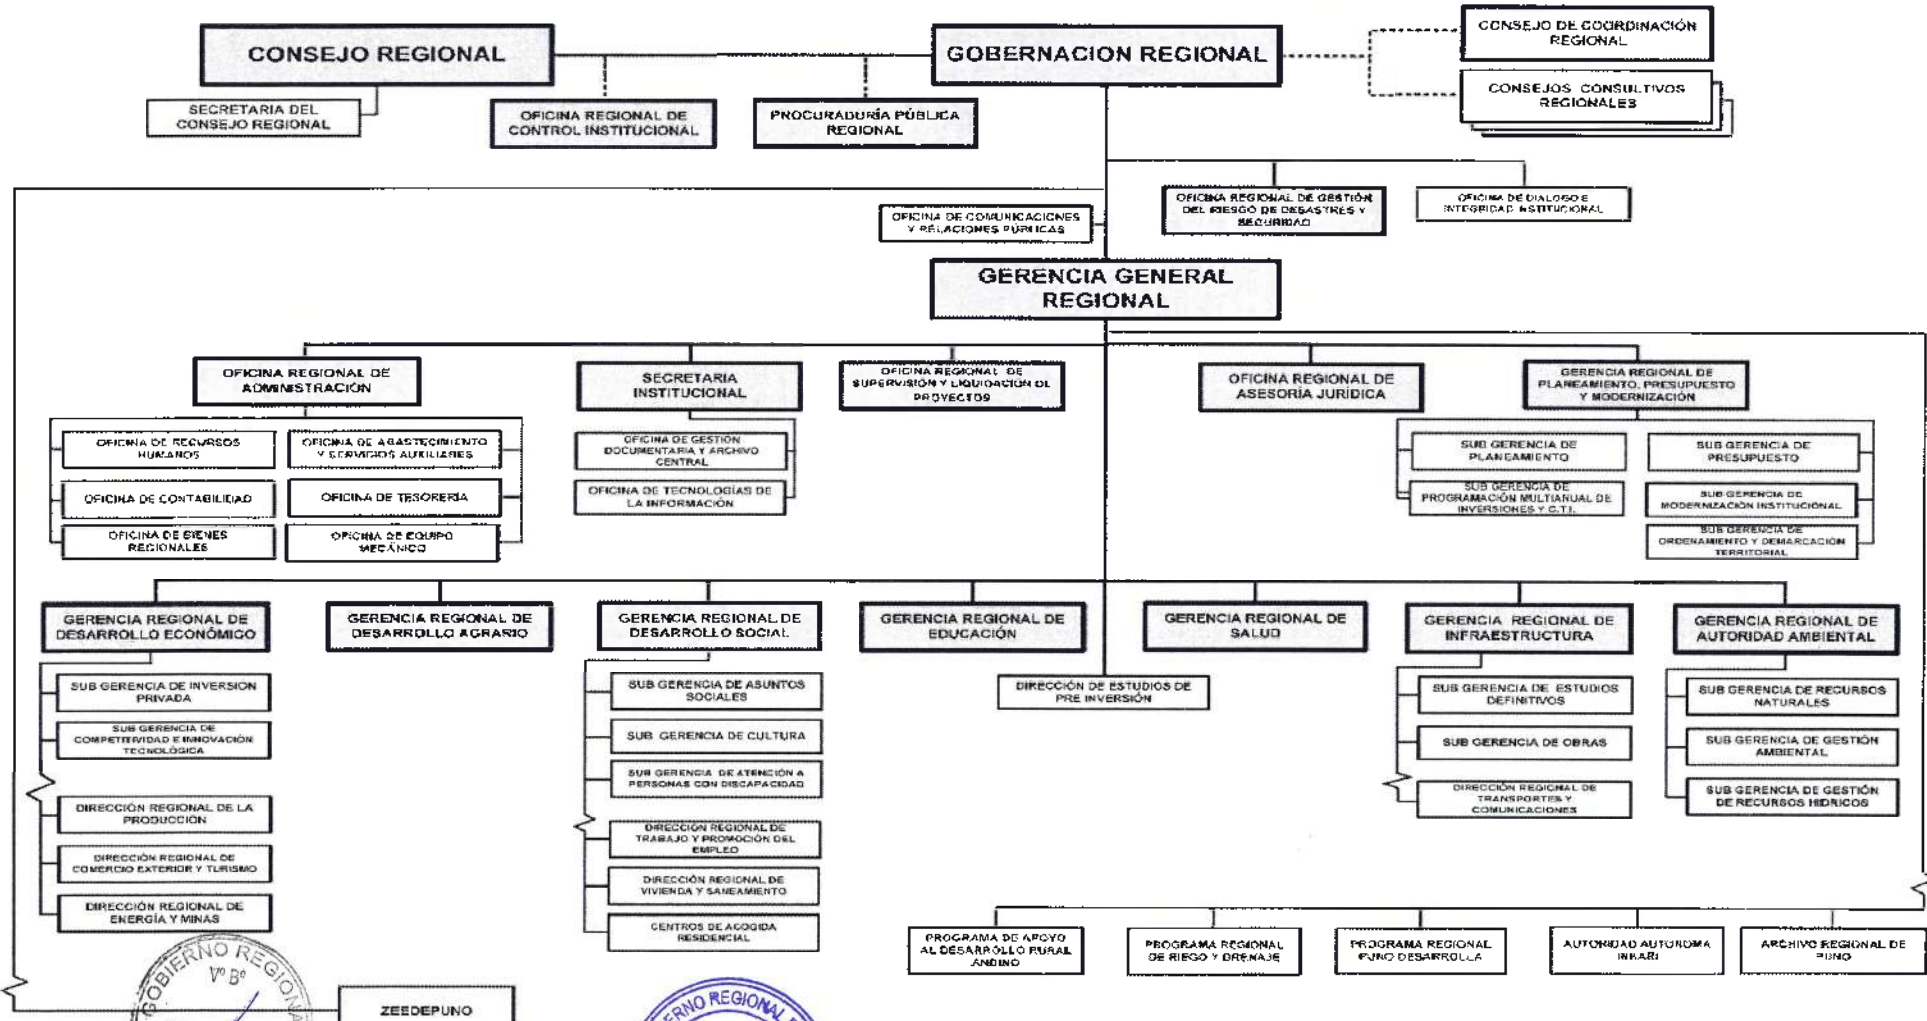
CONSEJO REGIONAL

GOBERNACION REGIONAL

CONSEJO DE COORDINACIÓN REGIONAL

CONSEJOS CONSULTIVOS REGIONALES

SECRETARIA DEL CONSEJO REGIONAL

OFICINA REGIONAL DE CONTROL INSTITUCIONAL

PROCURADURÍA PÚBLICA REGIONAL

OFICINA REGIONAL DE GESTIÓN DEL RIESGO DE DESASTRES Y SEGURIDAD

OFICINA DE DIALOGO E INTEGRIDAD INSTITUCIONAL

OFICINA DE COMUNICACIONES Y RELACIONES PUBLICAS

GERENCIA GENERAL REGIONAL

OFICINA REGIONAL DE ADMINISTRACIÓN

SECRETARIA INSTITUCIONAL

OFICINA REGIONAL DE SUPERVISIÓN Y LIQUIDACIÓN DE PROYECTOS

OFICINA REGIONAL DE ASESORÍA JURÍDICA

GERENCIA REGIONAL DE PLANEAMIENTO, PRESUPUESTO Y MODERNIZACIÓN

OFICINA DE RECURSOS HUMANOS

OFICINA DE ABASTECIMIENTO Y SERVICIOS AUXILIARES

OFICINA DE CONTABILIDAD

OFICINA DE TESORERÍA

OFICINA DE BIENES REGIONALES

OFICINA DE EQUIPO MECÁNICO

OFICINA DE GESTIÓN DOCUMENTARIA Y ARCHIVO CENTRAL

OFICINA DE TECNOLOGÍAS DE LA INFORMACIÓN

SUB GERENCIA DE PLANEAMIENTO

SUB GERENCIA DE PRESUPUESTO

SUB GERENCIA DE PROGRAMACIÓN MULTIANUAL DE INVERSIONES Y C.T.I.

SUB GERENCIA DE MODERNIZACIÓN INSTITUCIONAL

SUB GERENCIA DE ORDENAMIENTO Y DEMARCACIÓN TERRITORIAL

GERENCIA REGIONAL DE DESARROLLO ECONÓMICO

GERENCIA REGIONAL DE DESARROLLO AGRARIO

GERENCIA REGIONAL DE DESARROLLO SOCIAL

GERENCIA REGIONAL DE EDUCACIÓN

GERENCIA REGIONAL DE SALUD

GERENCIA REGIONAL DE INFRAESTRUCTURA

GERENCIA REGIONAL DE AUTORIDAD AMBIENTAL

SUB GERENCIA DE INVERSION PRIVADA

SUB GERENCIA DE COMPETITIVIDAD E INNOVACIÓN TECNOLÓGICA

DIRECCIÓN REGIONAL DE LA PRODUCCIÓN

DIRECCIÓN REGIONAL DE COMERCIO EXTERIOR Y TURISMO

DIRECCIÓN REGIONAL DE ENERGÍA Y MINAS

SUB GERENCIA DE ASUNTOS SOCIALES

SUB GERENCIA DE CULTURA

SUB GERENCIA DE ATENCIÓN A PERSONAS CON DISCAPACIDAD

DIRECCIÓN REGIONAL DE TRABAJO Y PROMOCIÓN DEL EMPLEO

DIRECCIÓN REGIONAL DE VIVIENDA Y SANEAMIENTO

CENTROS DE ACOGIDA RESIDENCIAL

DIRECCIÓN DE ESTUDIOS DE PRE INVERSIÓN

SUB GERENCIA DE ESTUDIOS DEFINITIVOS

SUB GERENCIA DE OBRAS

DIRECCIÓN REGIONAL DE TRANSPORTES Y COMUNICACIONES

SUB GERENCIA DE RECURSOS NATURALES

SUB GERENCIA DE GESTIÓN AMBIENTAL

SUB GERENCIA DE GESTIÓN DE RECURSOS HÍDRICOS

PROGRAMA DE APOYO AL DESARROLLO RURAL ANDINO

PROGRAMA REGIONAL DE RIEGO Y DRENAJE

PROGRAMA REGIONAL PUNO DESARROLLA

AUTORIDAD AUTONOMA INKARI

ARCHIVO REGIONAL DE PUNO

ZEEDEPUNO

GOBIERNO REGIONAL
Vº Bº

GOBIERNO REGIONAL